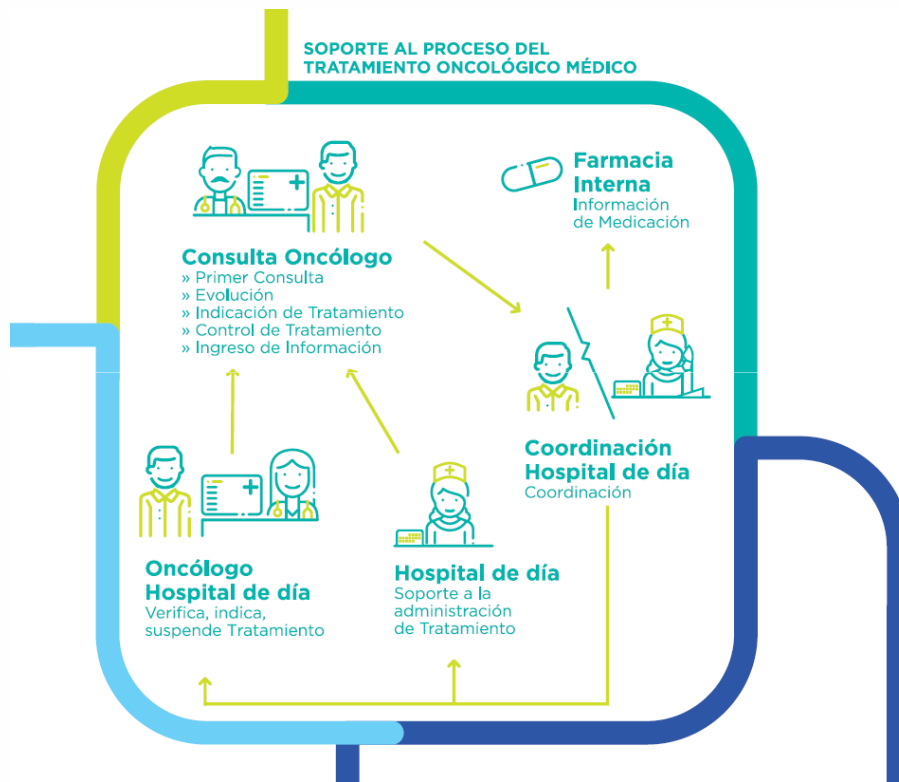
SOPORTE AL PROCESO DEL TRATAMIENTO ONCOLÓGICO MÉDICO

Consulta Oncólogo
» Primer Consulta
» Evolución
» Indicación de Tratamiento
» Control de Tratamiento
» Ingreso de Información

Farmacia Interna
Información de Medicación

Coordinación Hospital de día
Coordinación

Oncólogo Hospital de día
Verifica, indica, suspende Tratamiento

Hospital de día
Soporte a la administración de Tratamiento